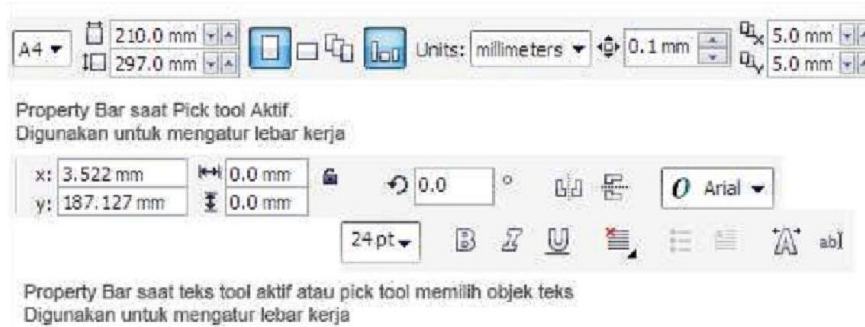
A4 210.0 mm 297.0 mm Units: millimeters 0.1 mm 5.0 mm 5.0 mm

Property Bar saat Pick tool Aktif.
Digunakan untuk mengatur lebar kerja

x: 3.522 mm
y: 187.127 mm
0.0 mm
0.0 mm
0.0 °
Arial
24 pt
abl

Property Bar saat teks tool aktif atau pick tool memilih objek teks
Digunakan untuk mengatur lebar kerja